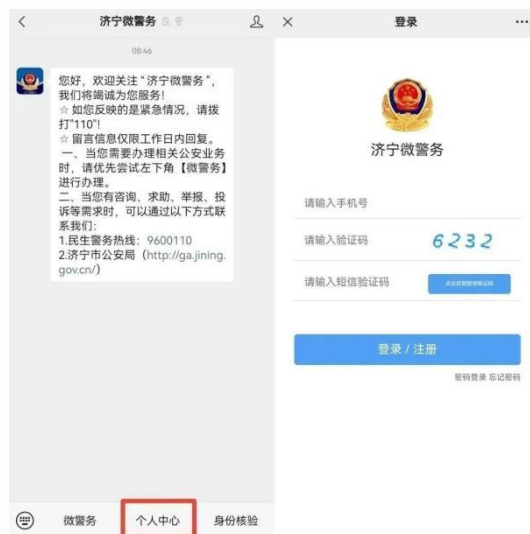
<
济宁微警务

08:46

您好，欢迎关注“济宁微警务”，我们将竭诚为您服务！
☆ 如您反映的是紧急情况，请拨打“110”！
☆ 留言信息仅限工作日内回复。
一、当您需要办理相关公安业务时，请优先尝试左下角【微警务】进行办理。
二、当您有咨询、求助、举报、投诉等需求时，可以通过以下方式联系我们：
1.民生警务热线：9600110
2.济宁市公安局（http://ga.jining.gov.cn/）

微警务　个人中心　身份核验

×
登录

济宁微警务

请输入手机号
请输入验证码　6232
请输入短信验证码　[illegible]

登录 / 注册

密码登录 忘记密码